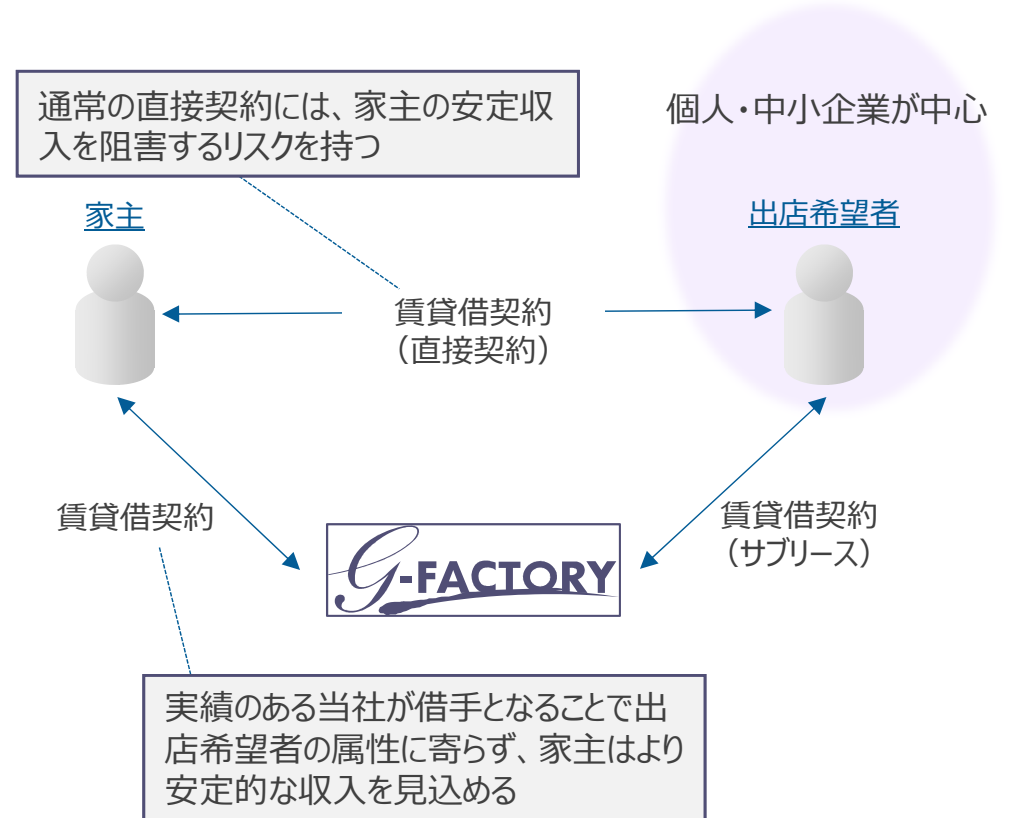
通常の直接契約には、家主の安定収入を阻害するリスクを持つ

個人・中小企業が中心

家主

出店希望者

賃貸借契約
（直接契約）

賃貸借契約

G-FACTORY

賃貸借契約
（サブリース）

実績のある当社が借手となることで出店希望者の属性に寄らず、家主はより安定的な収入を見込める